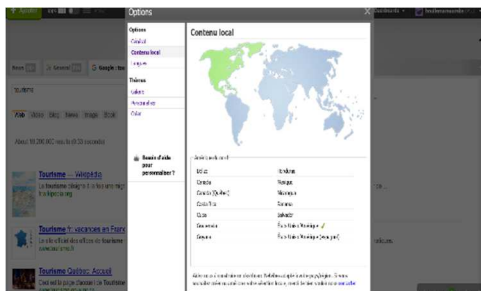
Options

Options
Général
Contenu local
Langues

Thèmes
Galerie
Personnaliser
Cadres

Besoin d'aide pour personnaliser ?

Contenu local

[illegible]

| Brésil | Honduras |
|---|---|
| Canada | Mexique |
| Canada (Québec) | Nicaragua |
| Costa Rica | Panama |
| Cuba | Salvador |
| Guatemala | États-Unis d'Amérique ✓ |
| Guyane | États-Unis d'Amérique (espagnol) |

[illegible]

tourisme

Web Vidéo

Tourisme — Wikipédia

Tourisme & vacances en France

Tourisme Québec: Accueil